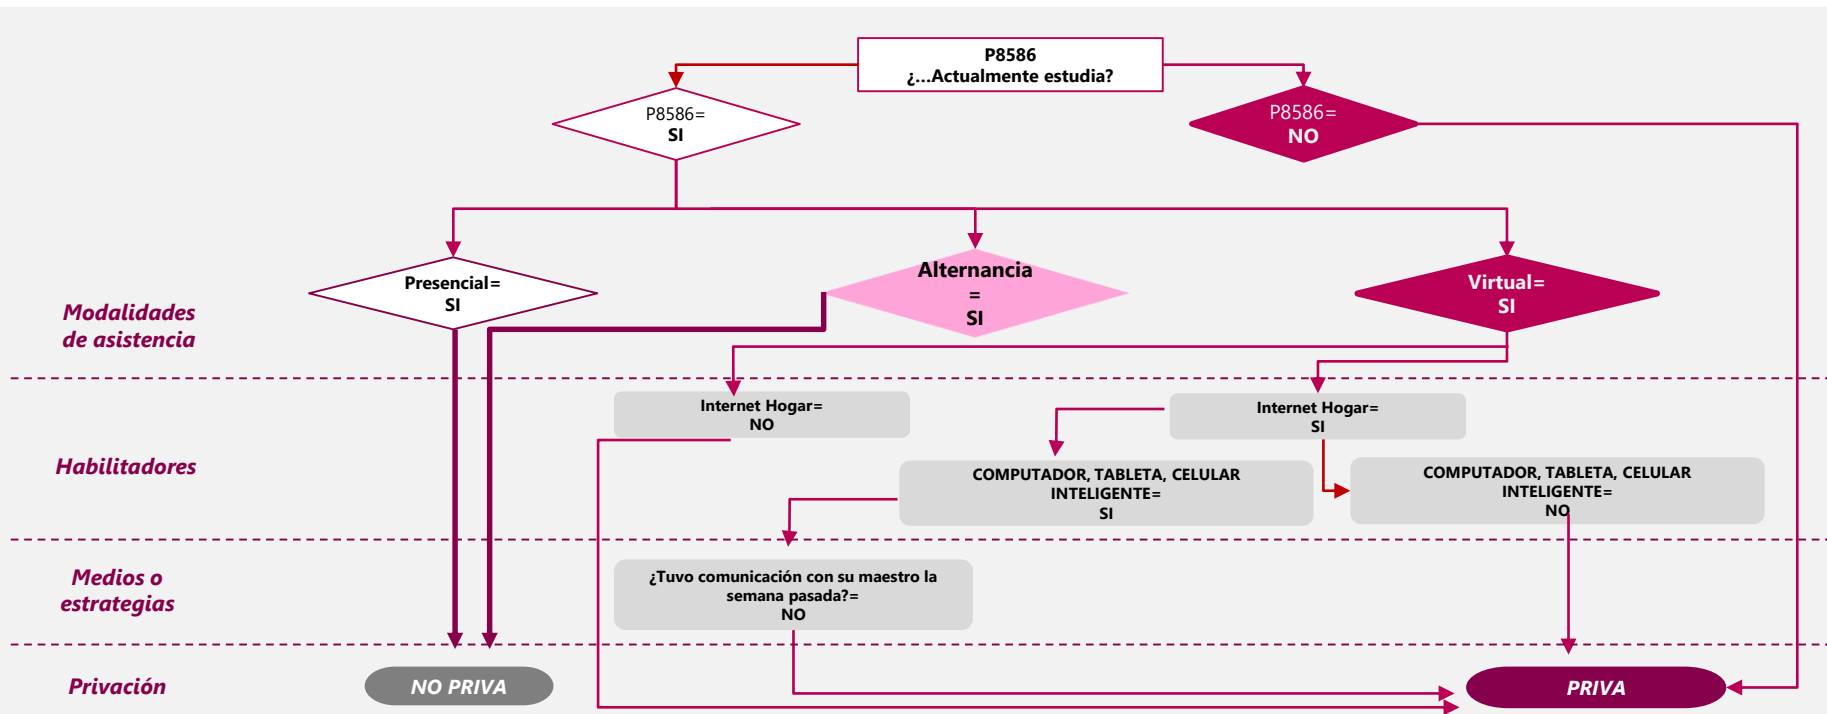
P8586
¿...Actualmente estudia?

P8586=
SI

P8586=
NO

Presencial=
SI

Alternancia
=
SI

Virtual=
SI

Modalidades de asistencia

Internet Hogar=
NO

Internet Hogar=
SI

Habilitadores

COMPUTADOR, TABLETA, CELULAR INTELIGENTE=
SI

COMPUTADOR, TABLETA, CELULAR INTELIGENTE=
NO

Medios o estrategias

¿Tuvo comunicación con su maestro la semana pasada?=
NO

Privación

NO PRIVA

PRIVA